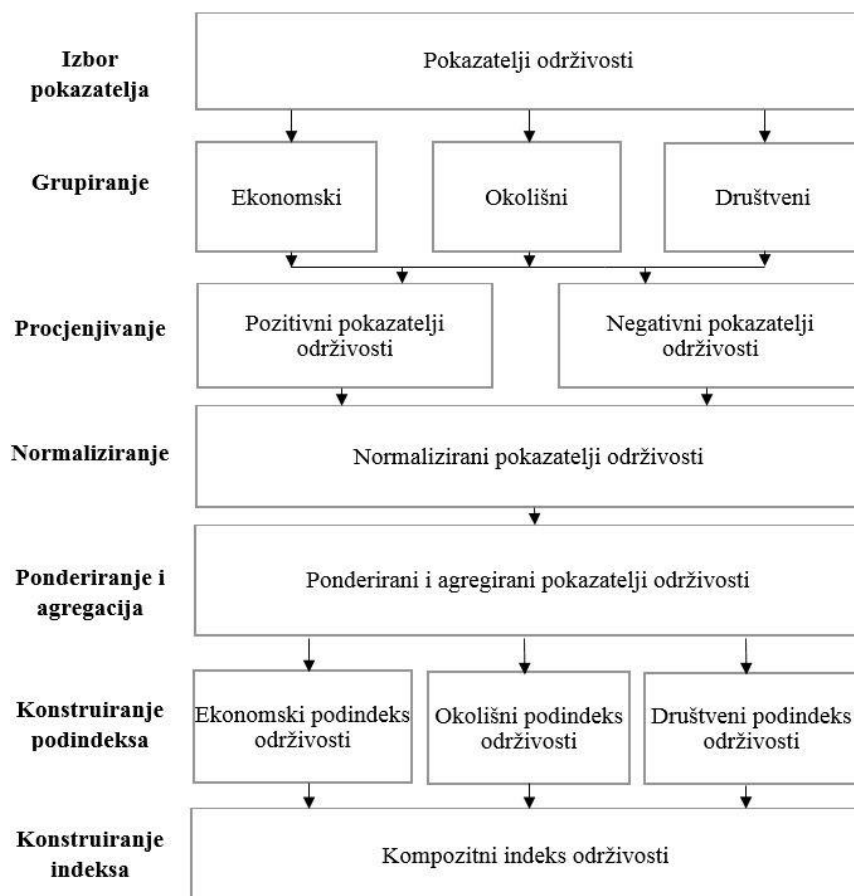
Izbor pokazatelja

Pokazatelji održivosti

Grupiranje

Ekonomski

Okolišni

Društveni

Procjenjivanje

Pozitivni pokazatelji održivosti

Negativni pokazatelji održivosti

Normaliziranje

Normalizirani pokazatelji održivosti

Ponderiranje i agregacija

Ponderirani i agregirani pokazatelji održivosti

Konstruiranje podindeksa

Ekonomski podindeks održivosti

Okolišni podindeks održivosti

Društveni podindeks održivosti

Konstruiranje indeksa

Kompozitni indeks održivosti